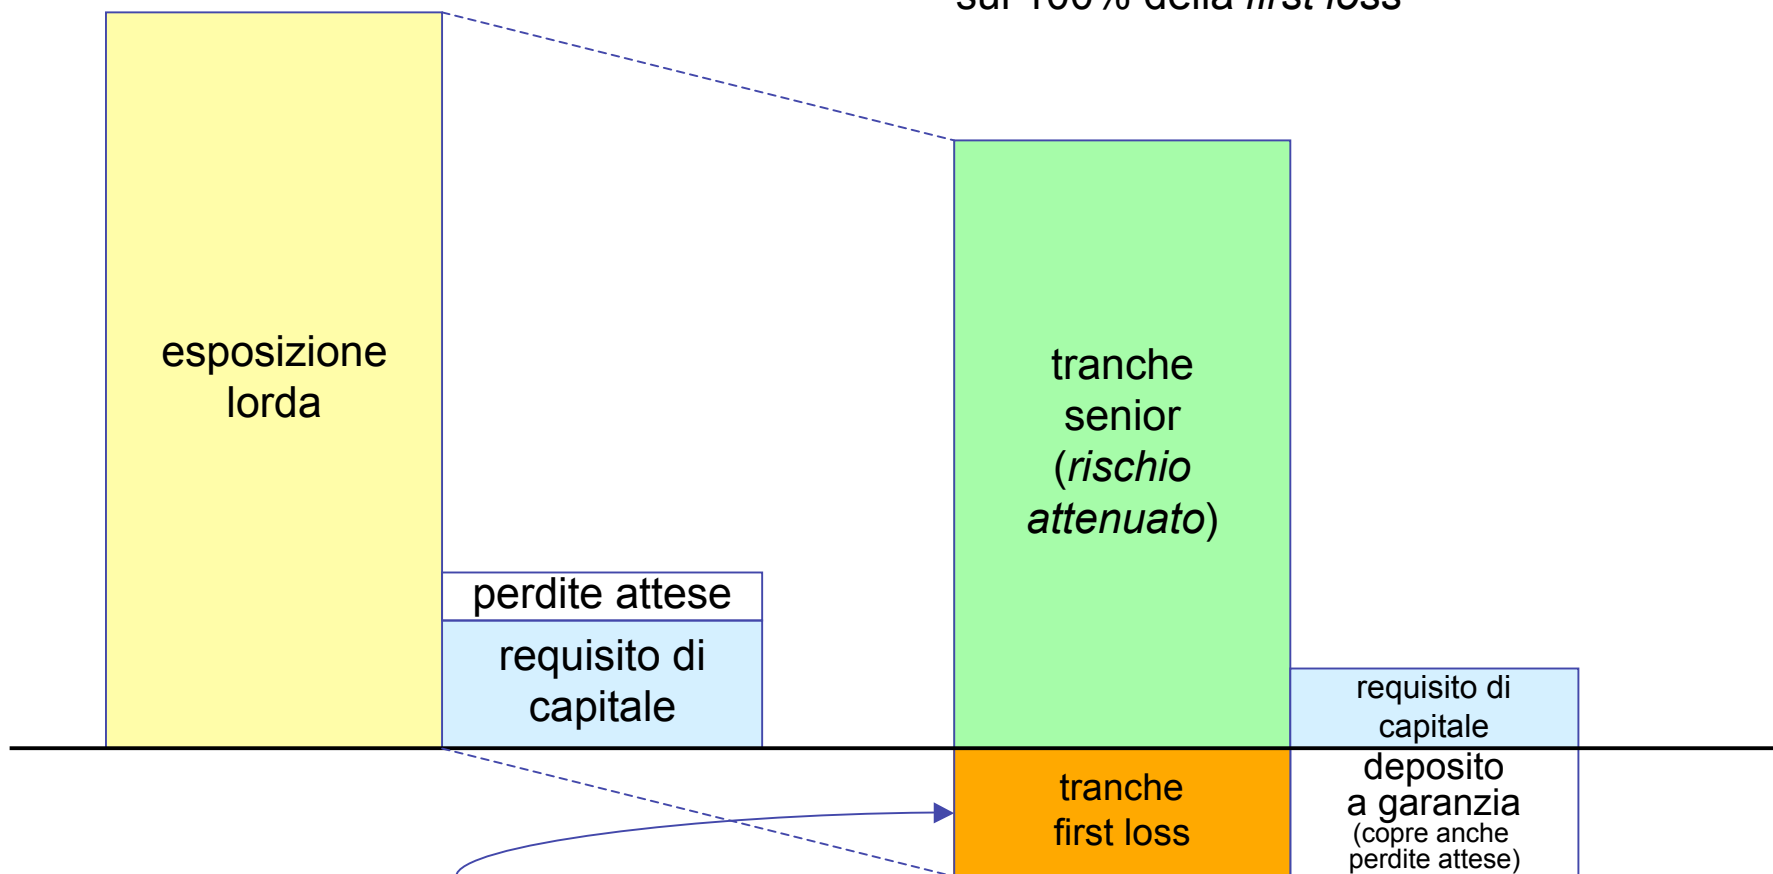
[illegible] 100% della *first loss*

esposizione lorda

perdite attese

requisito di capitale

tranche senior (*rischio attenuato*)

requisito di capitale

tranche first loss

deposito a garanzia (copre anche perdite attese)